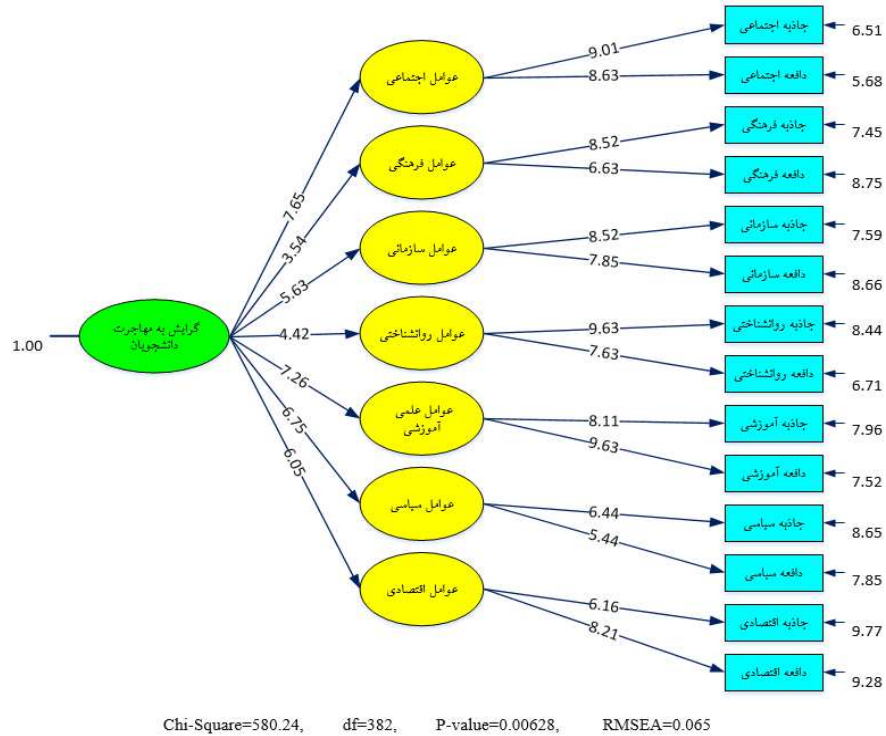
1.00
گرایش به مهاجرت دانشجویان

7.65
3.54
5.63
4.42
7.26
6.75
6.05

عوامل اجتماعی
عوامل فرهنگی
عوامل سازمانی
عوامل روانشناختی
عوامل علمی آموزشی
عوامل سیاسی
عوامل اقتصادی

9.01
8.63
8.52
6.63
8.52
7.85
9.63
7.63
8.11
9.63
6.44
5.44
6.16
8.21

جاذبه اجتماعی 6.51
دافعه اجتماعی 5.68
جاذبه فرهنگی 7.45
دافعه فرهنگی 8.75
جاذبه سازمانی 7.59
دافعه سازمانی 8.66
جاذبه روانشناختی 8.44
دافعه روانشناختی 6.71
جاذبه آموزشی 7.96
دافعه آموزشی 7.52
جاذبه سیاسی 8.65
دافعه سیاسی 7.85
جاذبه اقتصادی 9.77
دافعه اقتصادی 9.28

Chi-Square=580.24, df=382, P-value=0.00628, RMSEA=0.065